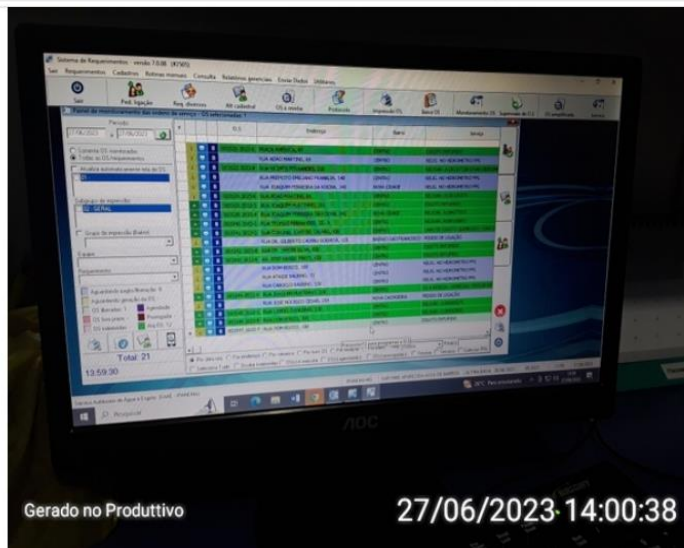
Sistema de Requerimentos - versão 7.0.08

Sair Requerimentos Cadastros Rotinas manuais Consulta Relatórios gerenciais Enviar Dados Utilitários

Sair

Painel de monitoramento das ordens de serviço - OS selecionadas: 1

Período

27/06/2023 a 27/06/2023

Somente OS monitoradas

Todas as OS/requerimentos

Atualiza automaticamente lista de OS

Subgrupo de inspeção

GERAL

Grupo de inspeção (Bairro)

Equipe

Requerimento

Total: 21

13:59:30

Endereço

Bairro

Serviço

CENTRO

AOC

Gerado no Produttivo

27/06/2023 14:00:38